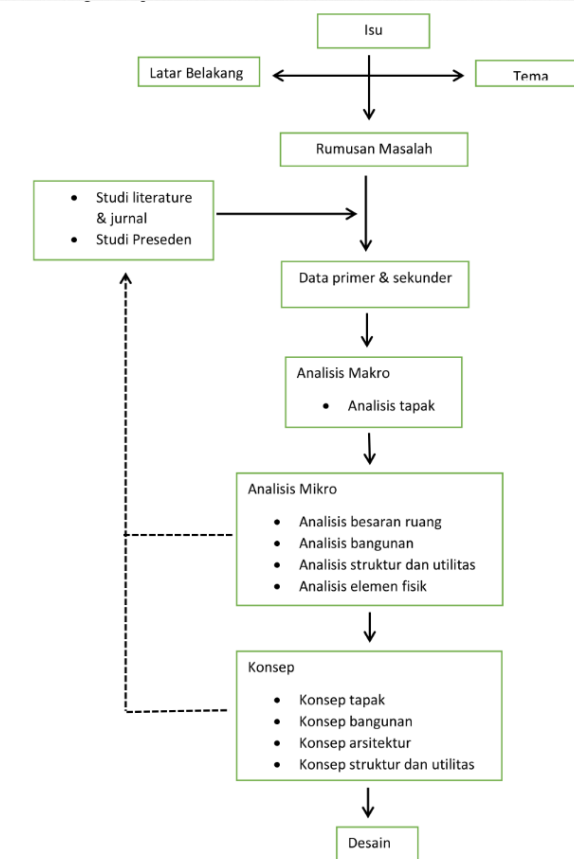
Isu

Latar Belakang

Tema

Rumusan Masalah

- Studi literature & jurnal
- Studi Preseden

Data primer & sekunder

Analisis Makro

- Analisis tapak

Analisis Mikro

- Analisis besaran ruang
- Analisis bangunan
- Analisis struktur dan utilitas
- Analisis elemen fisik

Konsep

- Konsep tapak
- Konsep bangunan
- Konsep arsitektur
- Konsep struktur dan utilitas

Desain